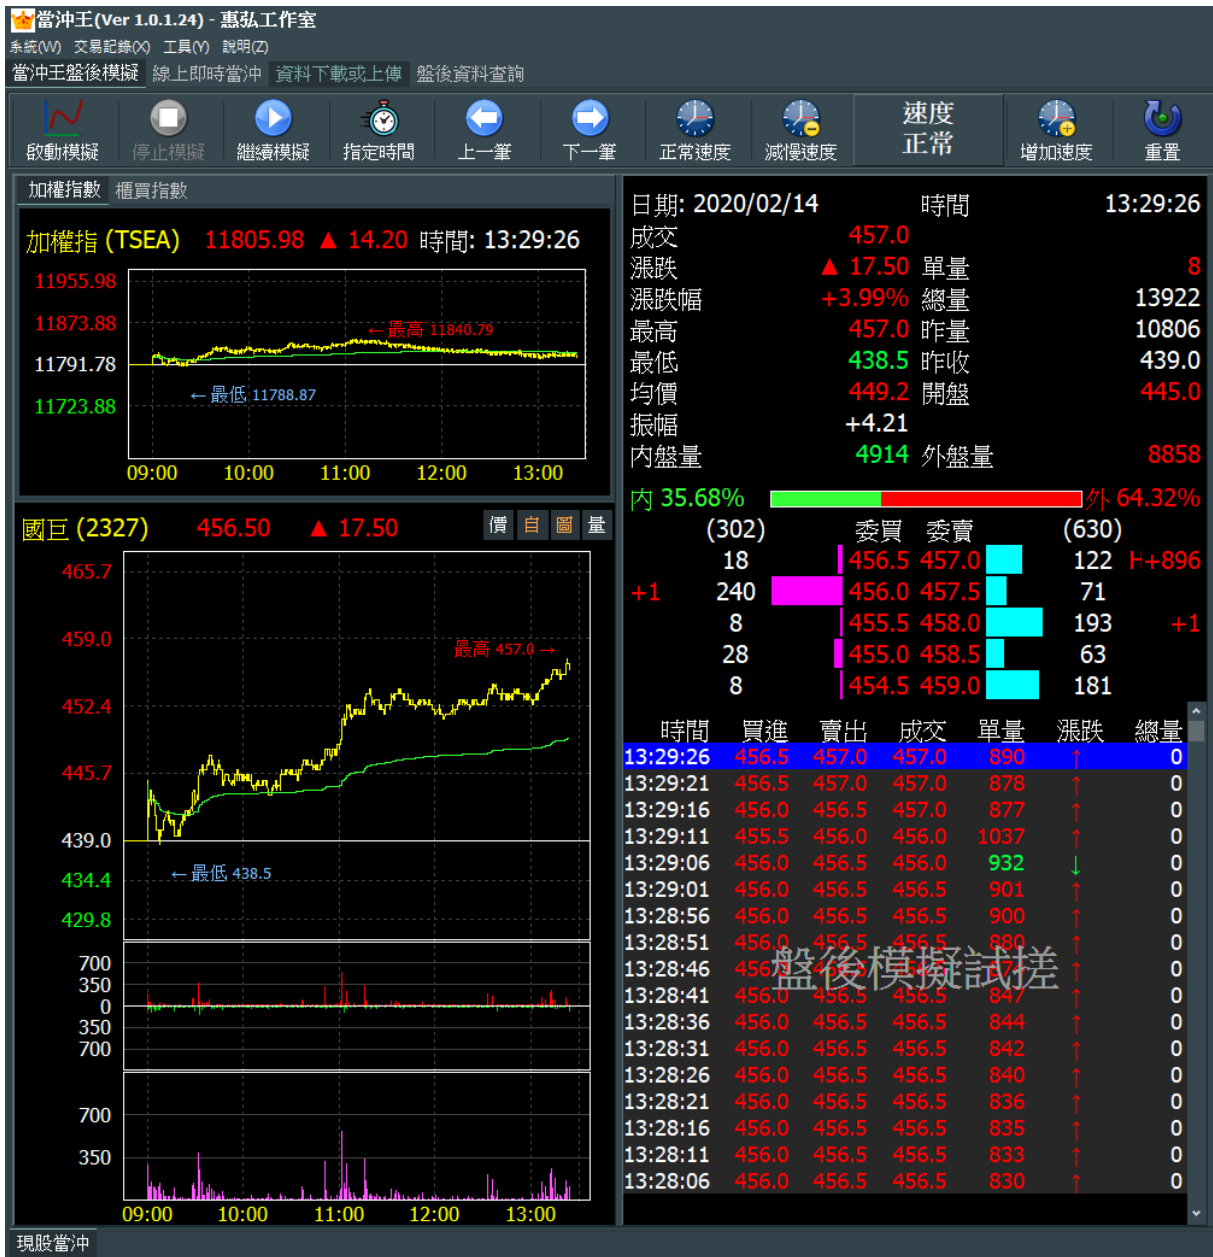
當沖王(Ver 1.0.1.24) - 惠弘工作室
系統(W) 交易記錄(X) 工具(Y) 說明(Z)
當沖王盤後模擬 線上即時當沖 資料下載或上傳 盤後資料查詢

啟動模擬 停止模擬 繼續模擬 指定時間 上一筆 下一筆 正常速度 減慢速度 速度 正常 增加速度 重置

加權指數 櫃買指數

加權指 (TSEA) 11805.98 ▲ 14.20 時間: 13:29:26

11955.98
11873.88
11791.78
11723.88
← 最高 11840.79
← 最低 11788.87
09:00 10:00 11:00 12:00 13:00

國巨 (2327) 456.50 ▲ 17.50
價 自 圖 量

465.7
459.0
452.4
445.7
439.0
434.4
429.8
最高 457.0 →
← 最低 438.5
700
350
0
350
700
700
350
09:00 10:00 11:00 12:00 13:00

日期: 2020/02/14 時間 13:29:26
成交 457.0
漲跌 ▲ 17.50 單量 8
漲跌幅 +3.99% 總量 13922
最高 457.0 昨量 10806
最低 438.5 昨收 439.0
均價 449.2 開盤 445.0
振幅 +4.21
內盤量 4914 外盤量 8858

內 35.68% 外 64.32%

| | (302) | 委買 | 委賣 | (630) | |
|---|---|---|---|---|---|
| | 18 | 456.5 | 457.0 | 122 | H+896 |
| +1 | 240 | 456.0 | 457.5 | 71 | |
| | 8 | 455.5 | 458.0 | 193 | +1 |
| | 28 | 455.0 | 458.5 | 63 | |
| | 8 | 454.5 | 459.0 | 181 | |

| 時間 | 買進 | 賣出 | 成交 | 單量 | 漲跌 | 總量 |
|---|---|---|---|---|---|---|
| 13:29:26 | 456.5 | 457.0 | 457.0 | 890 | ↑ | 0 |
| 13:29:21 | 456.5 | 457.0 | 457.0 | 878 | ↑ | 0 |
| 13:29:16 | 456.0 | 456.5 | 457.0 | 877 | ↑ | 0 |
| 13:29:11 | 455.5 | 456.0 | 456.0 | 1037 | ↑ | 0 |
| 13:29:06 | 456.0 | 456.5 | 456.0 | 932 | ↓ | 0 |
| 13:29:01 | 456.0 | 456.5 | 456.5 | 901 | ↑ | 0 |
| 13:28:56 | 456.0 | 456.5 | 456.5 | 900 | ↑ | 0 |
| 13:28:51 | 456.0 | 456.5 | 456.5 | 880 | ↑ | 0 |
| 13:28:46 | 456.0 | 456.5 | 456.5 | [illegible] | ↑ | 0 |
| 13:28:41 | 456.0 | 456.5 | 456.5 | 847 | ↑ | 0 |
| 13:28:36 | 456.0 | 456.5 | 456.5 | 844 | ↑ | 0 |
| 13:28:31 | 456.0 | 456.5 | 456.5 | 842 | ↑ | 0 |
| 13:28:26 | 456.0 | 456.5 | 456.5 | 840 | ↑ | 0 |
| 13:28:21 | 456.0 | 456.5 | 456.5 | 836 | ↑ | 0 |
| 13:28:16 | 456.0 | 456.5 | 456.5 | 835 | ↑ | 0 |
| 13:28:11 | 456.0 | 456.5 | 456.5 | 833 | ↑ | 0 |
| 13:28:06 | 456.0 | 456.5 | 456.5 | 830 | ↑ | 0 |

盤後模擬試搓

現股當沖